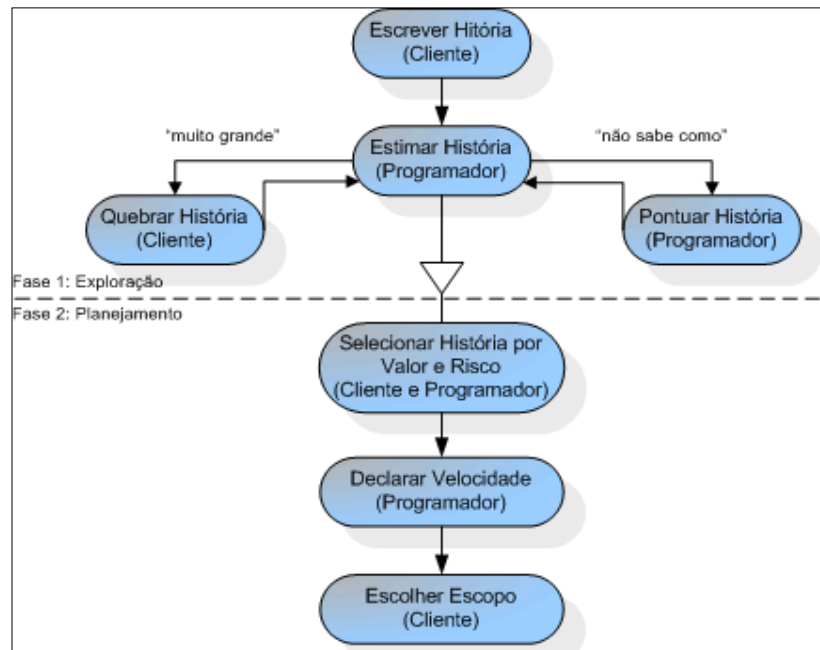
Escrever Hitória
(Cliente)

"muito grande"

Estimar História
(Programador)

"não sabe como"

Quebrar História
(Cliente)

Pontuar História
(Programador)

Fase 1: Exploração

Fase 2: Planejamento

Selecionar História por Valor e Risco
(Cliente e Programador)

Declarar Velocidade
(Programador)

Escolher Escopo
(Cliente)